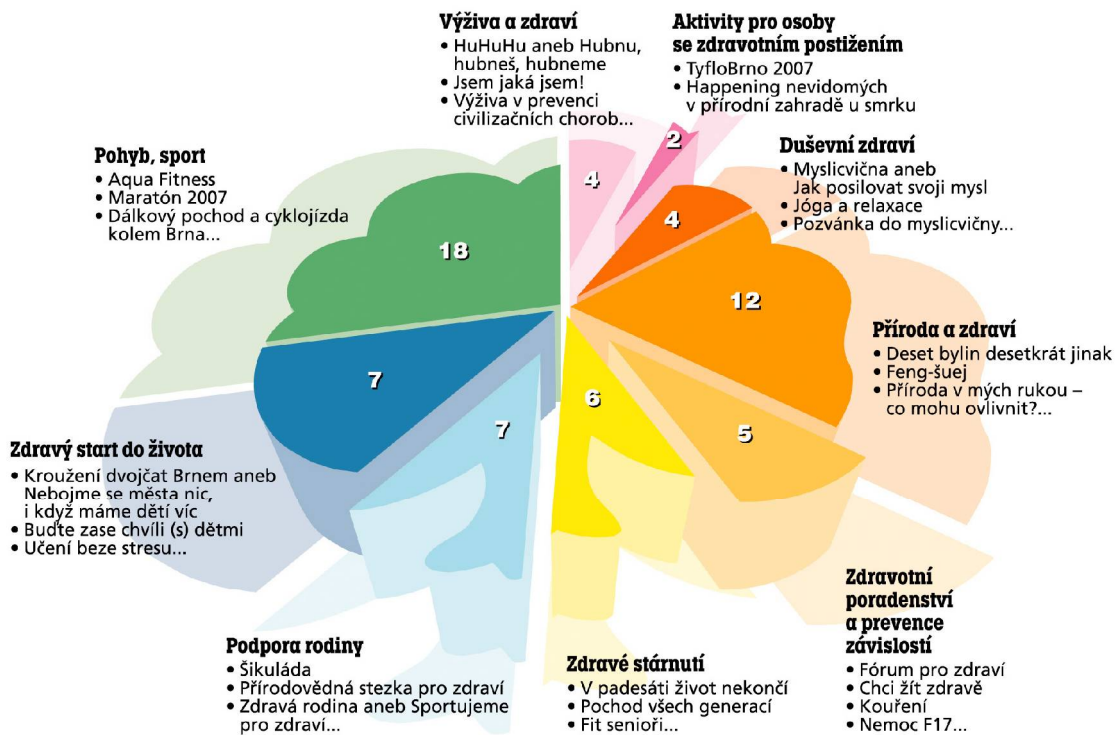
Výživa a zdraví
• HuHuHu aneb Hubnu, hubneš, hubneme
• Jsem jaká jsem!
• Výživa v prevenci civilizačních chorob...

Aktivity pro osoby se zdravotním postižením
• TyfloBrno 2007
• Happening nevidomých v přírodní zahradě u smrku

Pohyb, sport
• Aqua Fitness
• Maratón 2007
• Dálkový pochod a cyklojízda kolem Brna...

Duševní zdraví
• Myslicvična aneb Jak posilovat svoji mysl
• Jóga a relaxace
• Pozvánka do myslicvičny...

4

2

4

18

12

Příroda a zdraví
• Deset bylin desetkrát jinak
• Feng-šuej
• Příroda v mých rukou – co mohu ovlivnit?...

7

7

6

5

Zdravý start do života
• Kroužení dvojčat Brnem aneb Nebojme se města nic, i když máme dětí víc
• Buďte zase chvíli (s) dětmi
• Učení beze stresu...

Zdravotní poradenství a prevence závislostí
• Fórum pro zdraví
• Chci žít zdravě
• Kouření
• Nemoc F17...

Podpora rodiny
• Šikuláda
• Přírodovědná stezka pro zdraví
• Zdravá rodina aneb Sportujeme pro zdraví...

Zdravé stárnutí
• V padesáti život nekončí
• Pochod všech generací
• Fit senioři...